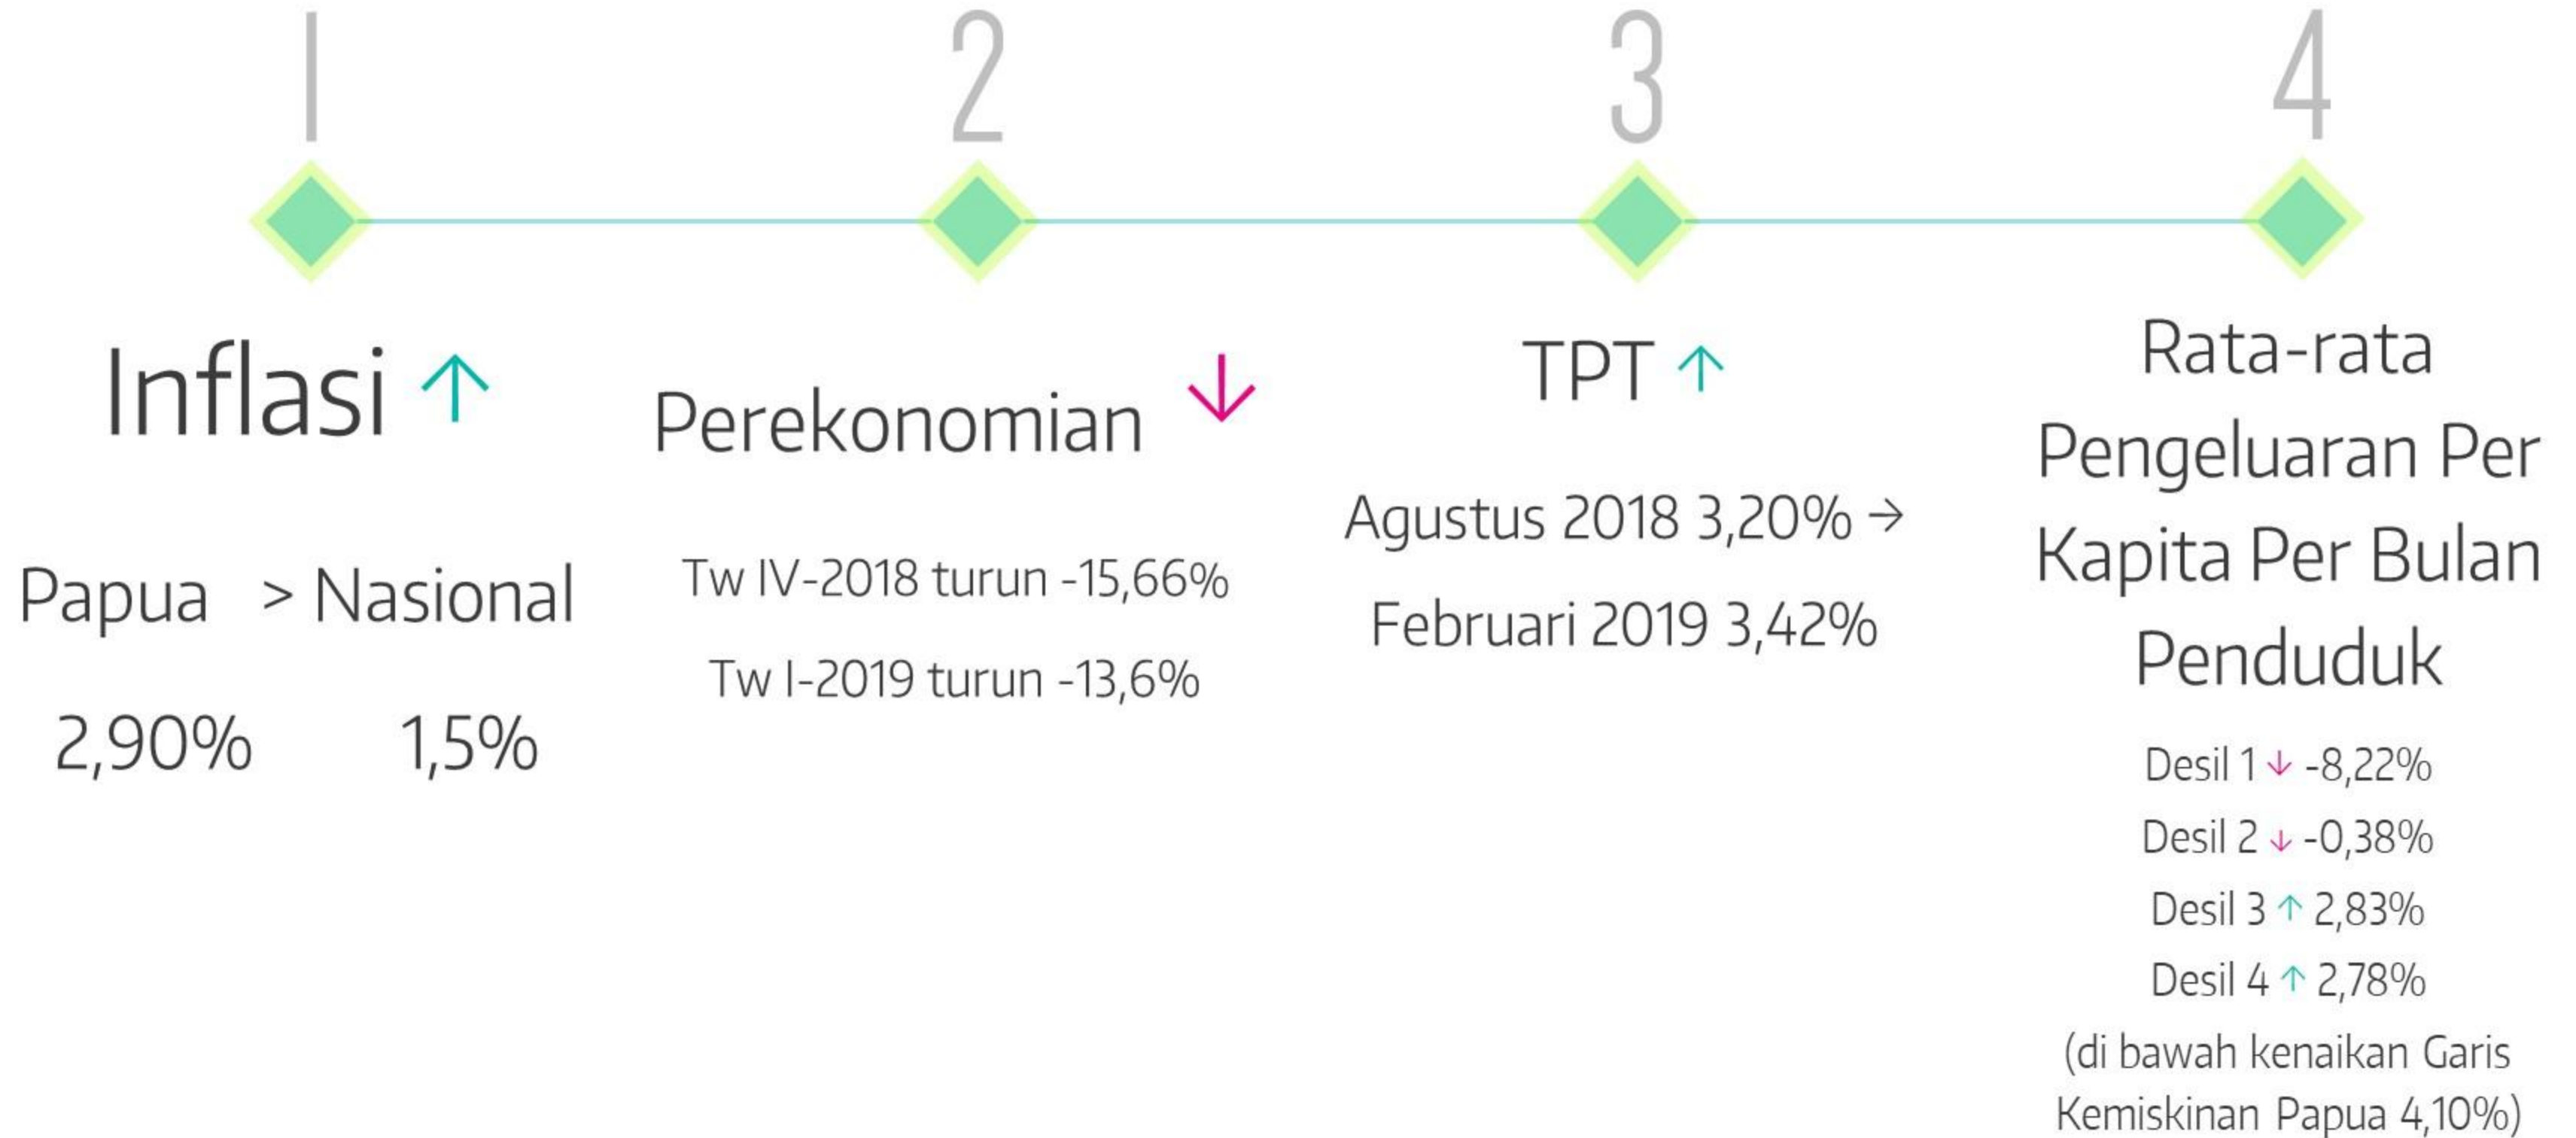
1

2

3

4

Inflasi ↑

Papua > Nasional

2,90% 1,5%

Perekonomian ↓

Tw IV-2018 turun -15,66%

Tw I-2019 turun -13,6%

TPT ↑

Agustus 2018 3,20% →

Februari 2019 3,42%

Rata-rata Pengeluaran Per Kapita Per Bulan Penduduk

Desil 1 ↓ -8,22%

Desil 2 ↓ -0,38%

Desil 3 ↑ 2,83%

Desil 4 ↑ 2,78%

(di bawah kenaikan Garis Kemiskinan Papua 4,10%)